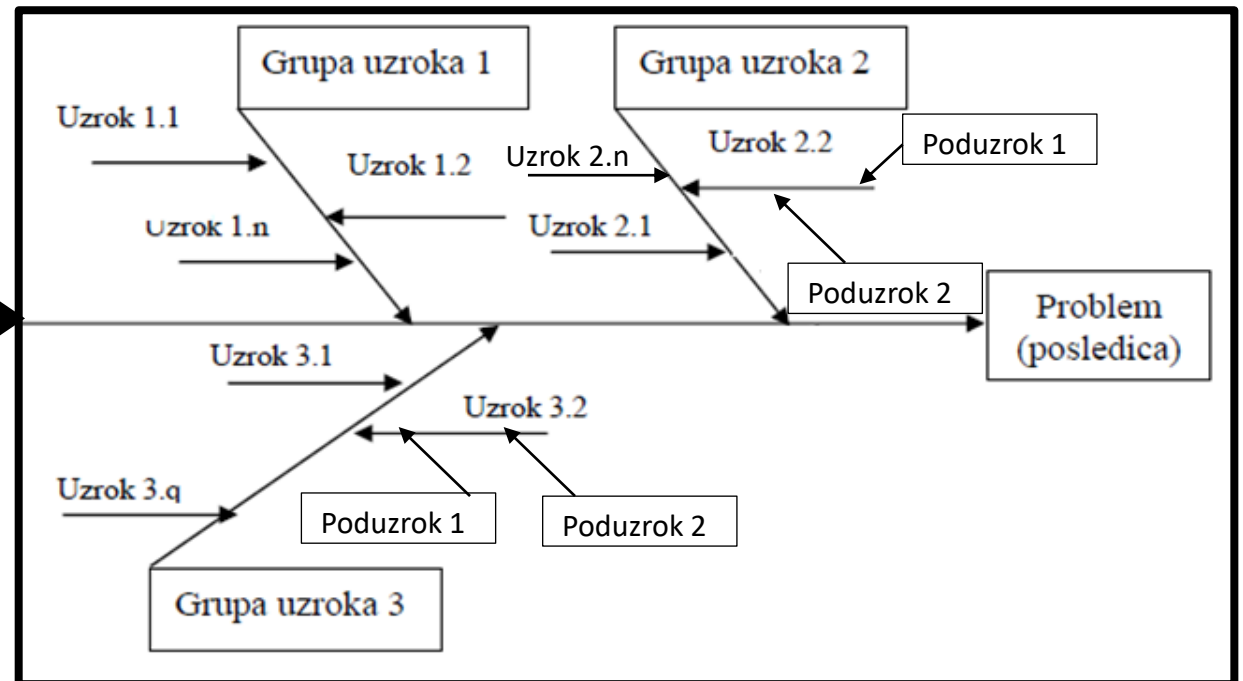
Grupa uzroka 1

Grupa uzroka 2

Uzrok 1.1

Uzrok 1.2

Uzrok 2.n

Uzrok 2.2

Poduzrok 1

Uzrok 1.n

Uzrok 2.1

Poduzrok 2

Problem (posledica)

Uzrok 3.1

Uzrok 3.2

Uzrok 3.q

Poduzrok 1

Poduzrok 2

Grupa uzroka 3